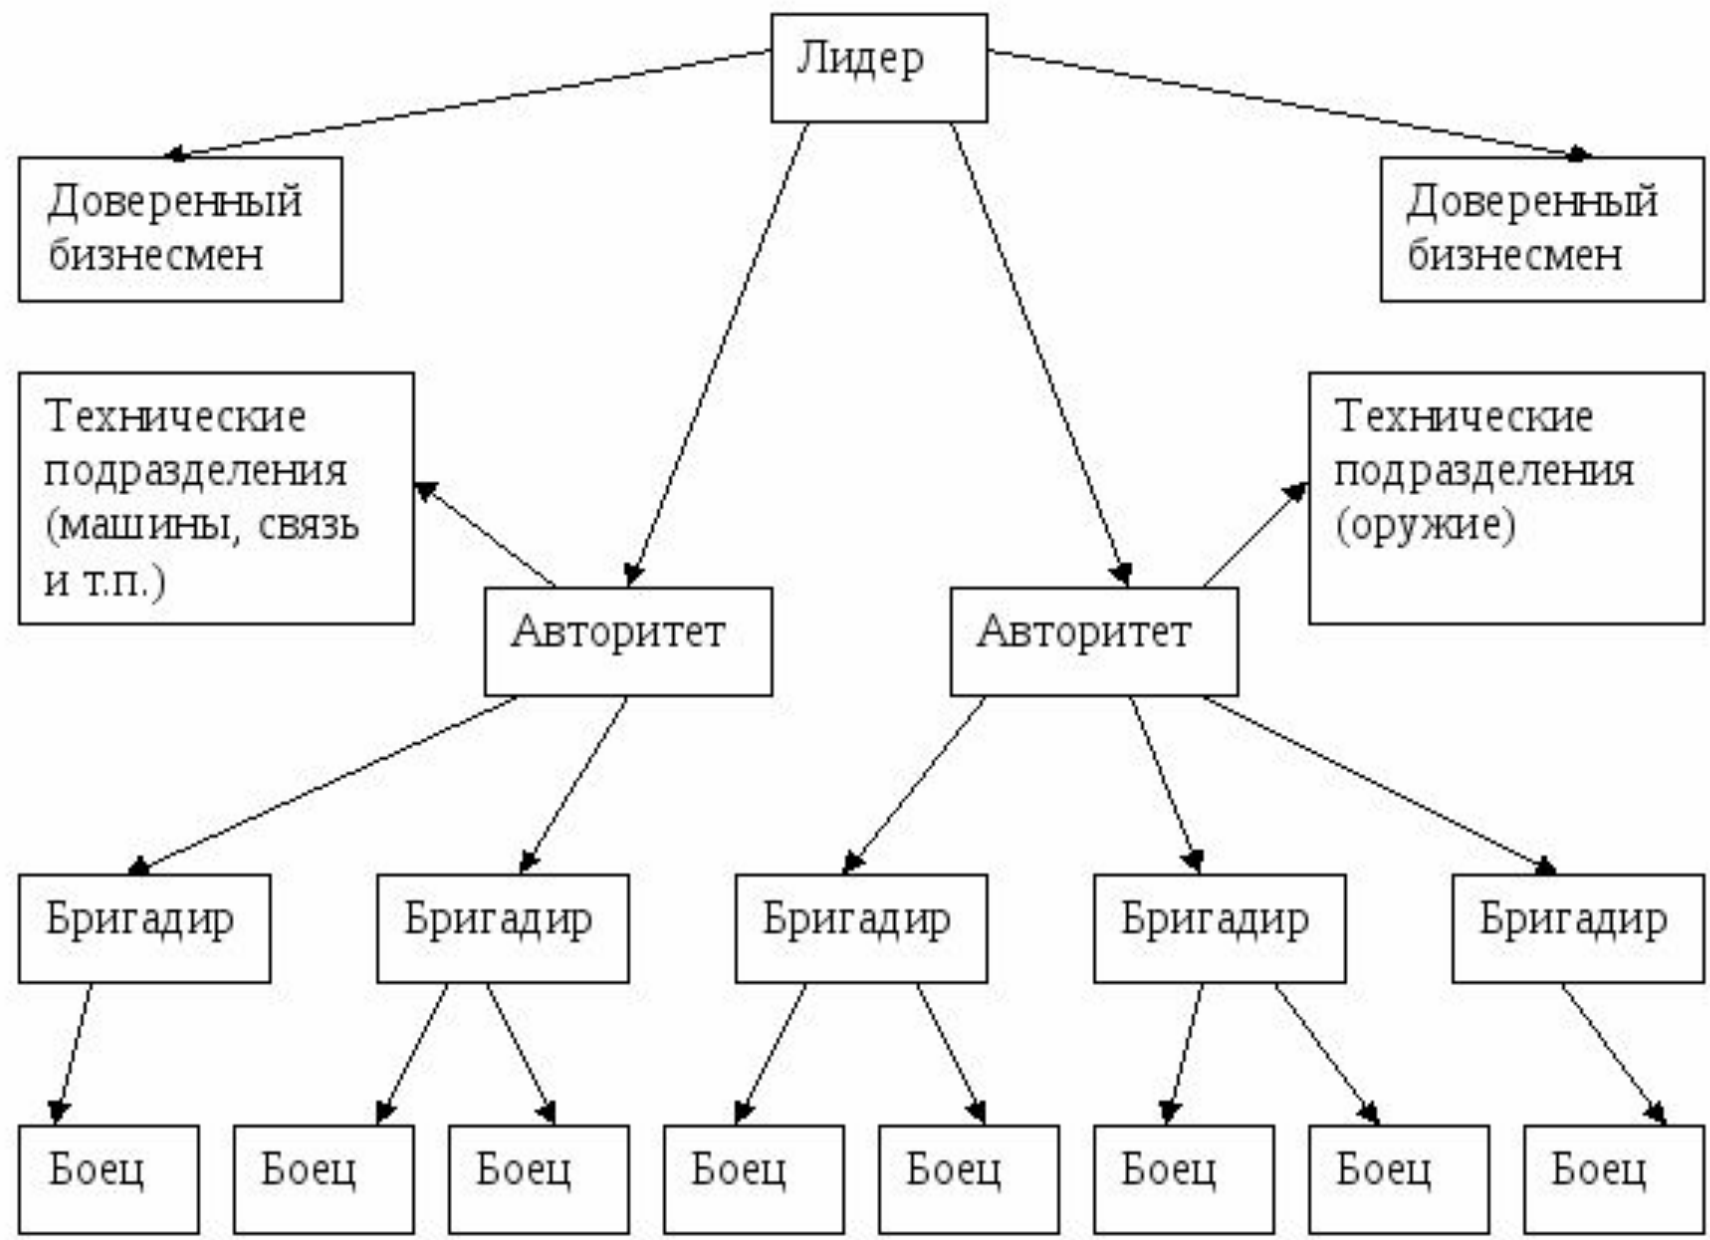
Лидер

Доверенный бизнесмен

Доверенный бизнесмен

Технические подразделения (машины, связь и т.п.)

Технические подразделения (оружие)

Авторитет

Авторитет

Бригадир

Бригадир

Бригадир

Бригадир

Бригадир

Боец

Боец

Боец

Боец

Боец

Боец

Боец

Боец